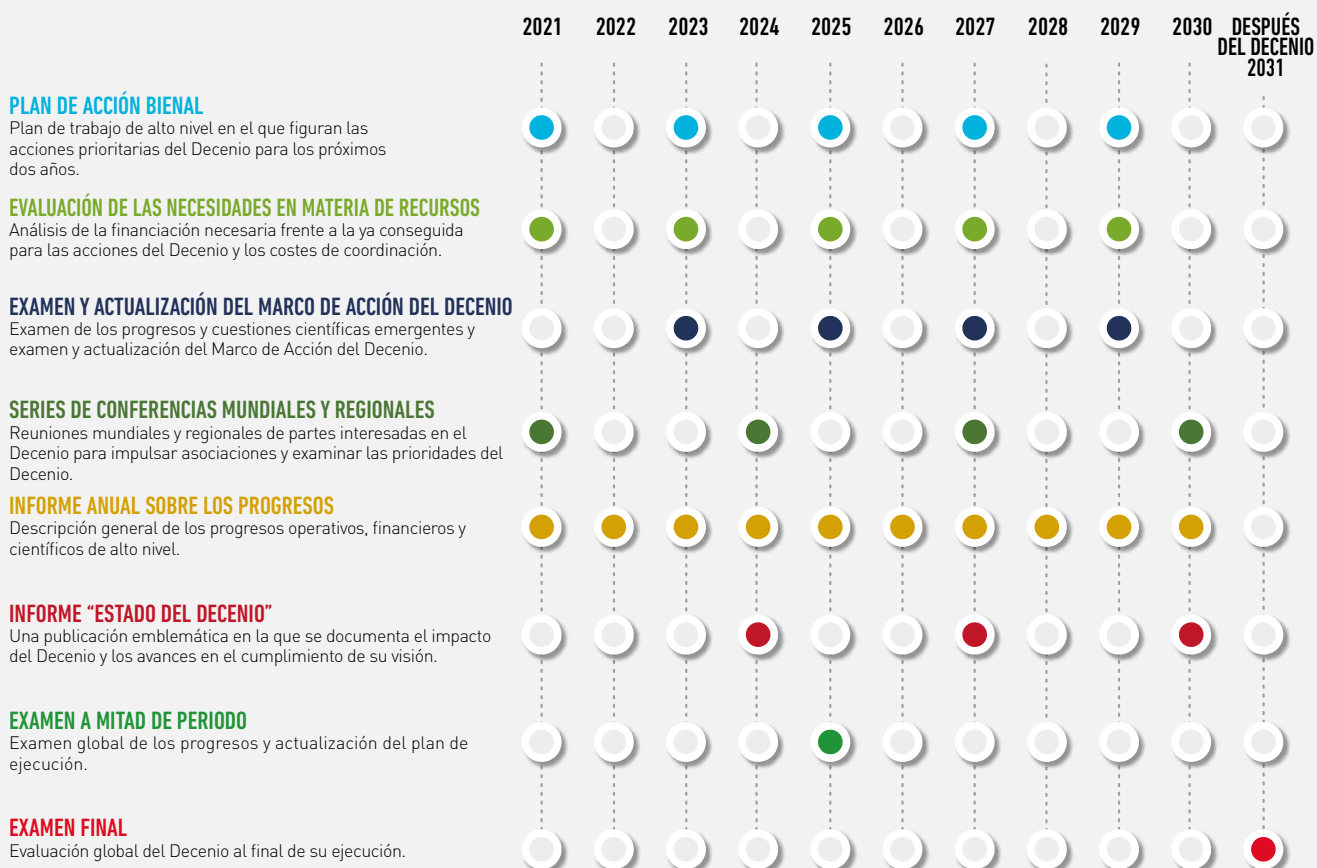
2021 2022 2023 2024 2025 2026 2027 2028 2029 2030 DESPUÉS DEL DECENIO 2031

PLAN DE ACCIÓN BIENAL
Plan de trabajo de alto nivel en el que figuran las acciones prioritarias del Decenio para los próximos dos años.

EVALUACIÓN DE LAS NECESIDADES EN MATERIA DE RECURSOS
Análisis de la financiación necesaria frente a la ya conseguida para las acciones del Decenio y los costes de coordinación.

EXAMEN Y ACTUALIZACIÓN DEL MARCO DE ACCIÓN DEL DECENIO
Examen de los progresos y cuestiones científicas emergentes y examen y actualización del Marco de Acción del Decenio.

SERIES DE CONFERENCIAS MUNDIALES Y REGIONALES
Reuniones mundiales y regionales de partes interesadas en el Decenio para impulsar asociaciones y examinar las prioridades del Decenio.

INFORME ANUAL SOBRE LOS PROGRESOS
Descripción general de los progresos operativos, financieros y científicos de alto nivel.

INFORME "ESTADO DEL DECENIO"
Una publicación emblemática en la que se documenta el impacto del Decenio y los avances en el cumplimiento de su visión.

EXAMEN A MITAD DE PERIODO
Examen global de los progresos y actualización del plan de ejecución.

EXAMEN FINAL
Evaluación global del Decenio al final de su ejecución.